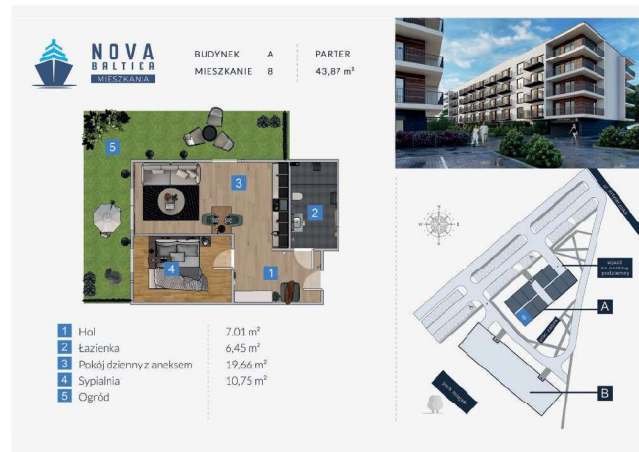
NOVA
BALTICA
MIESZKANIA

BUDYNEK A
MIESZKANIE 8

PARTER
43,87 m²

5
3
2
4
1

| | | |
|---|---|---|
| 1 | Hol | 7,01 m² |
| 2 | Łazienka | 6,45 m² |
| 3 | Pokój dzienny z aneksem | 19,66 m² |
| 4 | Sypialnia | 10,75 m² |
| 5 | Ogród | |

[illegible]
wjazd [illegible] podziemny
A
B
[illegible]